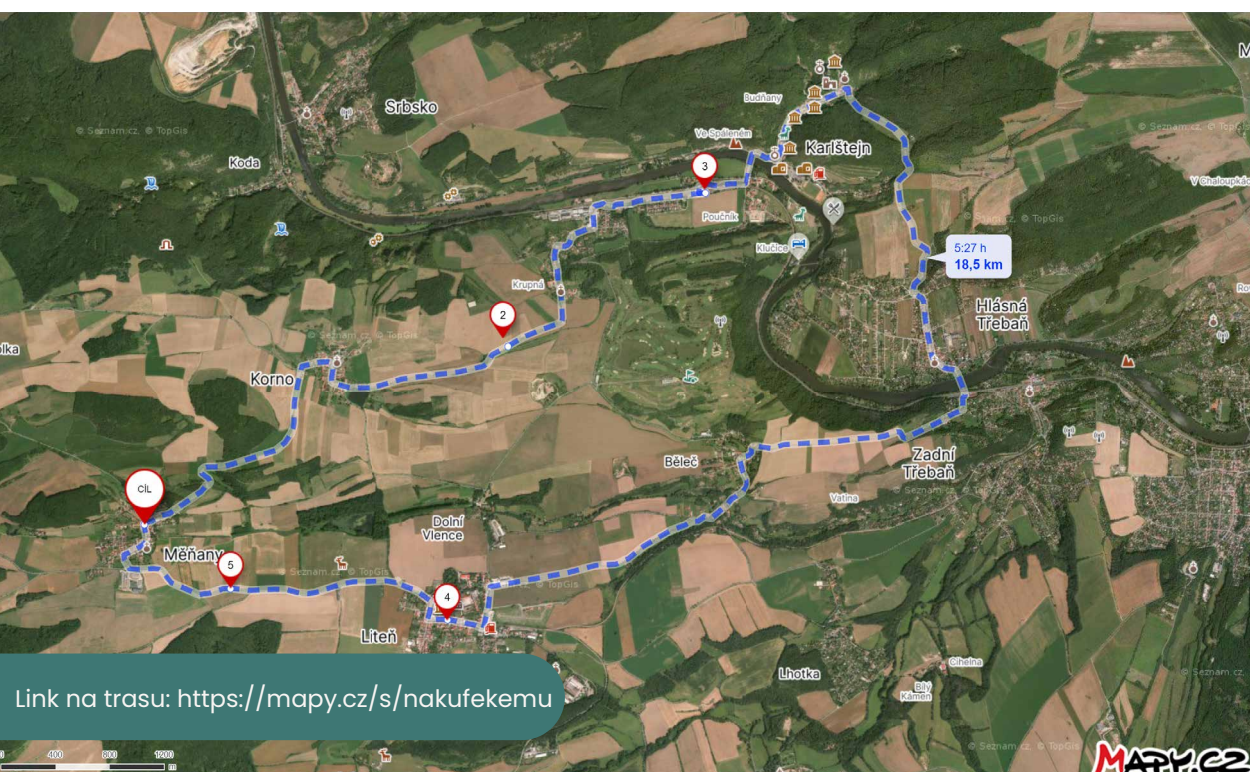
Srbsko
Koda
Budňany
Ve Spáleném
Karlštejn
3
Poučník
Klučice
5:27 h
18,5 km
Krupná
2
Hlásná Třebaň
Korno
Běleč
Zadní Třebaň
Vatina
CÍL
Měňany
Dolní Vlence
5
4
Liteň
Lhotka
Cihelna
Bílý Kámen
Link na trasu: https://mapy.cz/s/nakufekemu
© Seznam.cz, © TopGis
0 400 800 1200 m
MAPY.CZ